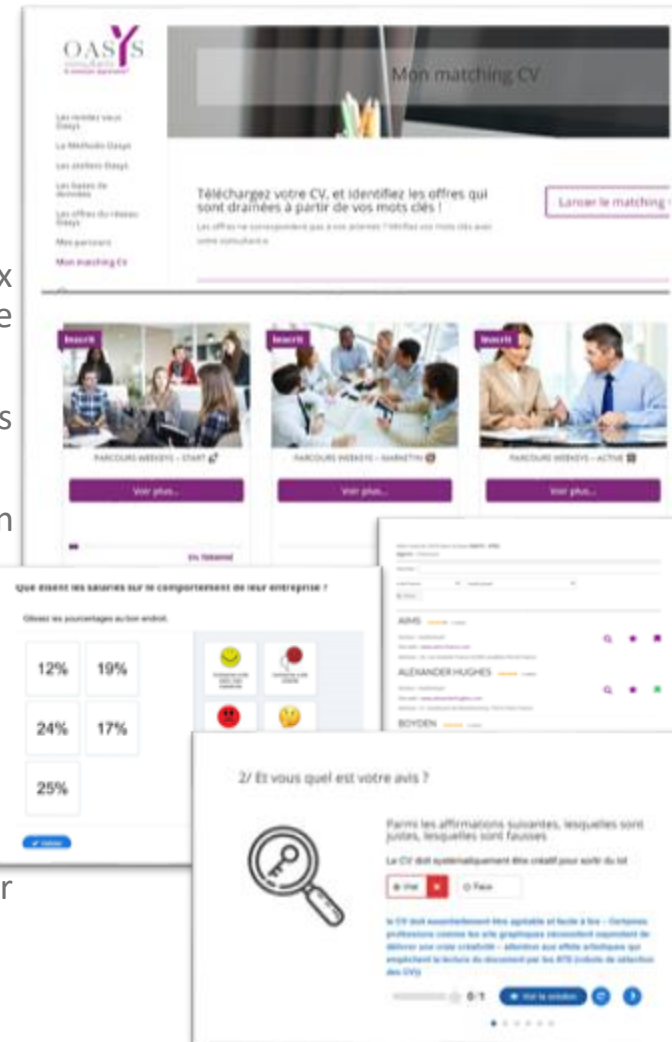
OASYS
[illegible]

Mon matching CV

Les rendez-vous Oasys
La Méthode Oasys
Les ateliers Oasys
Les bases de données
Les offres du réseau Oasys
Mes parcours
Mon matching CV

Téléchargez votre CV, et identifiez les offres qui sont drainées à partir de vos mots clés !

Les offres ne correspondent pas à vos attentes ? Vérifiez vos mots clés avec votre consultant-e

Lancer le matching

x
e
s
n
r

Inscrit
PARCOURS WEBSYS – START
Voir plus...

Inscrit
PARCOURS WEBSYS – MARKETIN
Voir plus...

Inscrit
PARCOURS WEBSYS – ACTIVE
Voir plus...

0% Terminé

Que disent les salariés sur le comportement de leur entreprise ?

Glissez les pourcentages au bon endroit.

| 12% | 19% |
|---|---|
| 24% | 17% |
| 25% | |

Valider

AIMS
ALEXANDER HUGHES
BOYDEN

2/ Et vous quel est votre avis ?

Parmi les affirmations suivantes, lesquelles sont justes, lesquelles sont fausses

Le CV doit systématiquement être créatif pour sortir du lot

Vrai
Faux

le CV doit essentiellement être agréable et facile à lire – Certaines professions comme les arts graphiques nécessitent cependant de délivrer une note créative – attention aux effets artistiques qui empêchent la lecture du document par les ATS (robots de sélection des CV)

0/1
Voir la solution